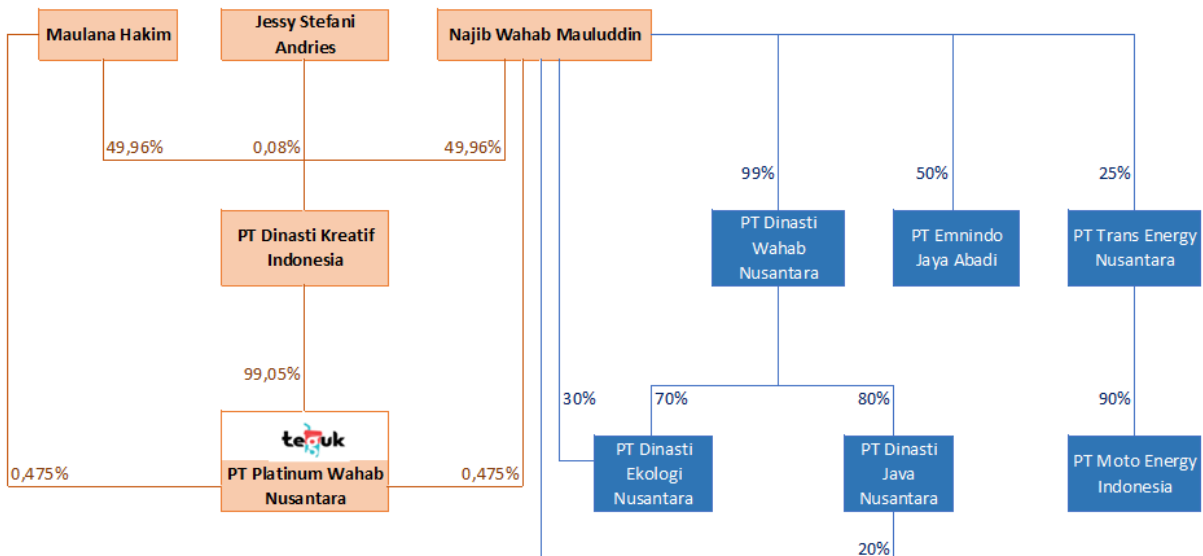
Maulana Hakim

Jessy Stefani Andries

Najib Wahab Mauluddin

49,96%

0,08%

49,96%

99%

50%

25%

PT Dinasti Kreatif Indonesia

PT Dinasti Wahab Nusantara

PT Emnindo Jaya Abadi

PT Trans Energy Nusantara

99,05%

30%

70%

80%

90%

teguk

PT Platinum Wahab Nusantara

0,475%

0,475%

PT Dinasti Ekologi Nusantara

PT Dinasti Java Nusantara

PT Moto Energy Indonesia

20%